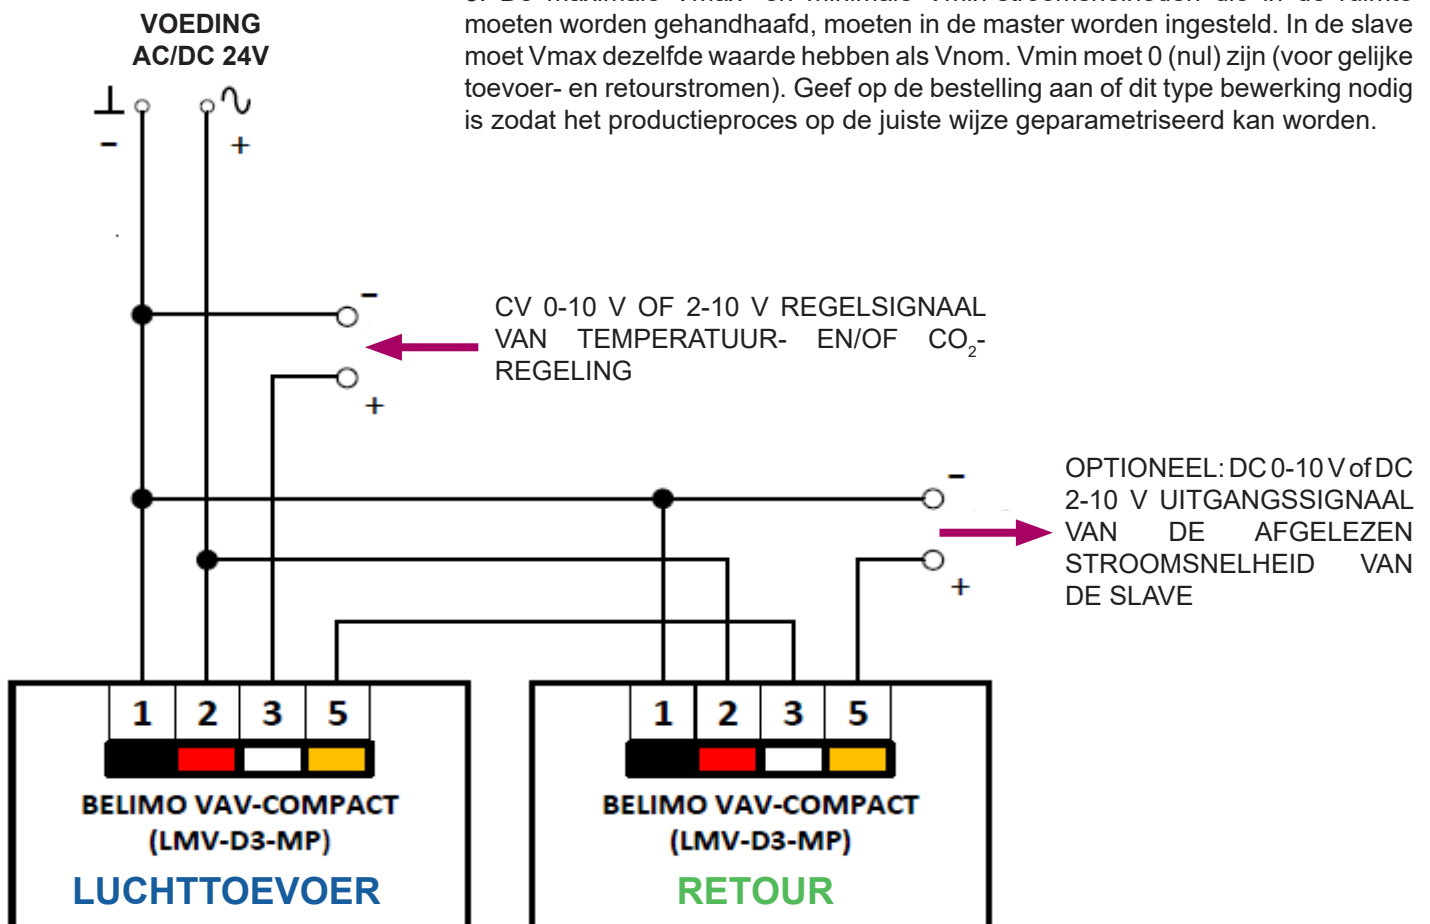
VOEDING
AC/DC 24V

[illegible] moeten worden gehandhaafd, moeten in de master worden ingesteld. In de slave moet Vmax dezelfde waarde hebben als Vnom. Vmin moet 0 (nul) zijn (voor gelijke toevoer- en retourstromen). Geef op de bestelling aan of dit type bewerking nodig is zodat het productieproces op de juiste wijze geparametriseerd kan worden.

⊥ ∿
- +

-
+
CV 0-10 V OF 2-10 V REGELSIGNAAL VAN TEMPERATUUR- EN/OF $CO_2$-REGELING

-
+
OPTIONEEL: DC 0-10 V of DC 2-10 V UITGANGSSIGNAAL VAN DE AFGELEZEN STROOMSNELHEID VAN DE SLAVE

1 2 3 5
BELIMO VAV-COMPACT
(LMV-D3-MP)
LUCHTTOEVOER

1 2 3 5
BELIMO VAV-COMPACT
(LMV-D3-MP)
RETOUR